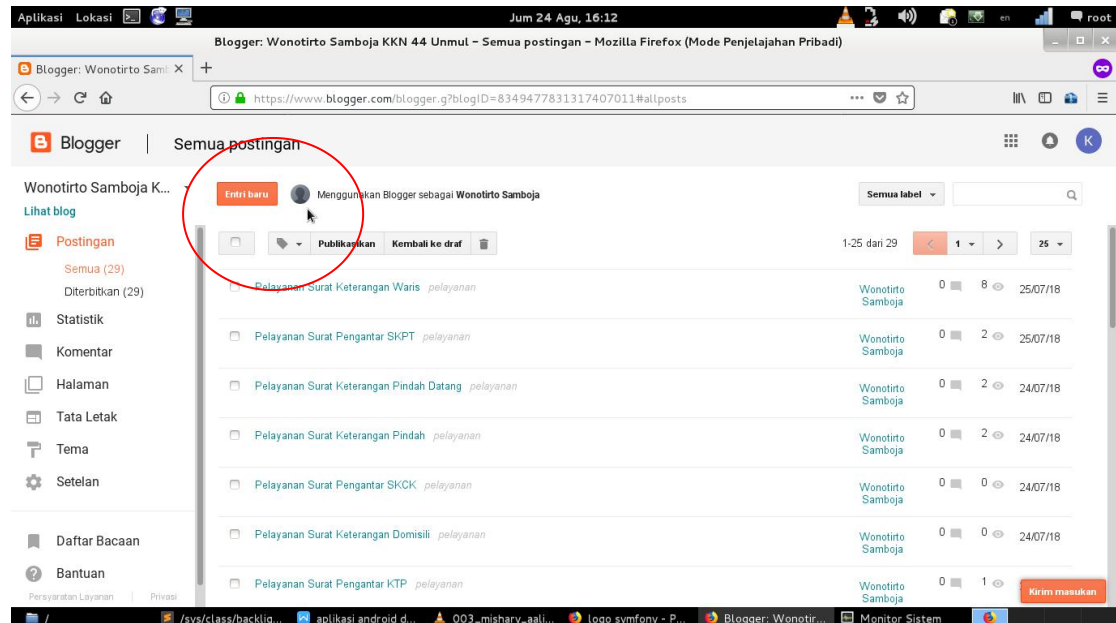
Aplikasi Lokasi Jum 24 Agu, 16:12 en root

Blogger: Wonotirto Samboja KKN 44 Unmul - Semua postingan - Mozilla Firefox (Mode Penjelajahan Pribadi)

Blogger: Wonotirto Samb ×

https://www.blogger.com/blogger.g?blogID=8349477831317407011#allposts

Blogger | Semua postingan

K

Wonotirto Samboja K...
Lihat blog

Postingan
Semua (29)
Diterbitkan (29)
Statistik
Komentar
Halaman
Tata Letak
Tema
Setelan
Daftar Bacaan
Bantuan
Persyaratan Layanan | Privasi

Entri baru Menggunakan Blogger sebagai Wonotirto Samboja

Semua label

Publikasikan Kembali ke draf

1-25 dari 29 1 25

| | | | | |
|---|---|---|---|---|
| Pelayanan Surat Keterangan Waris pelayanan | Wonotirto Samboja | 0 | 8 | 25/07/18 |
| Pelayanan Surat Pengantar SKPT pelayanan | Wonotirto Samboja | 0 | 2 | 25/07/18 |
| Pelayanan Surat Keterangan Pindah Datang pelayanan | Wonotirto Samboja | 0 | 2 | 24/07/18 |
| Pelayanan Surat Keterangan Pindah pelayanan | Wonotirto Samboja | 0 | 2 | 24/07/18 |
| Pelayanan Surat Pengantar SKCK pelayanan | Wonotirto Samboja | 0 | 0 | 24/07/18 |
| Pelayanan Surat Keterangan Domisili pelayanan | Wonotirto Samboja | 0 | 0 | 24/07/18 |
| Pelayanan Surat Pengantar KTP pelayanan | Wonotirto Samboja | 0 | 1 | |

Kirim masukan

/ /sys/class/backlig... aplikasi android d... 003_mishary_aali... logo symfony - P... Blogger: Wonotir... Monitor Sistem